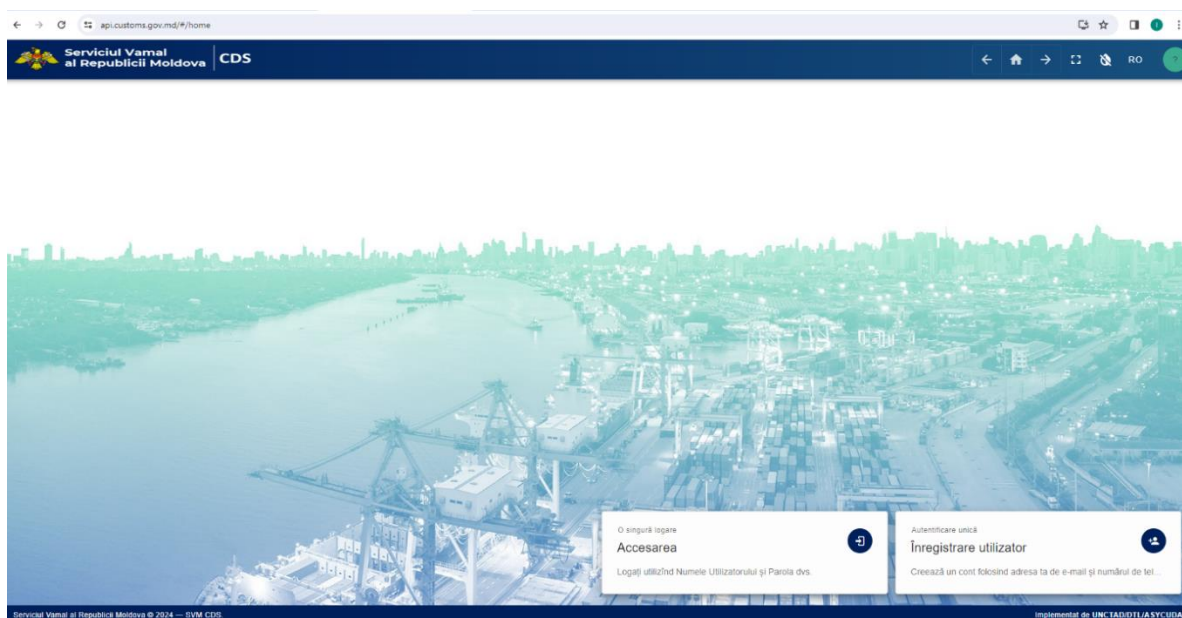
api.customs.gov.md/#/home

Serviciul Vamal al Republicii Moldova | CDS

RO

O singură logare
Accesarea
Logați utilizînd Numele Utilizatorului și Parola dvs.

Autentificare unică
Înregistrare utilizator
Creează un cont folosind adresa ta de e-mail și numărul de tel...

Serviciul Vamal al Republicii Moldova © 2024 — SVM CDS

Implementat de UNCTAD/DTL/ASYCUDA